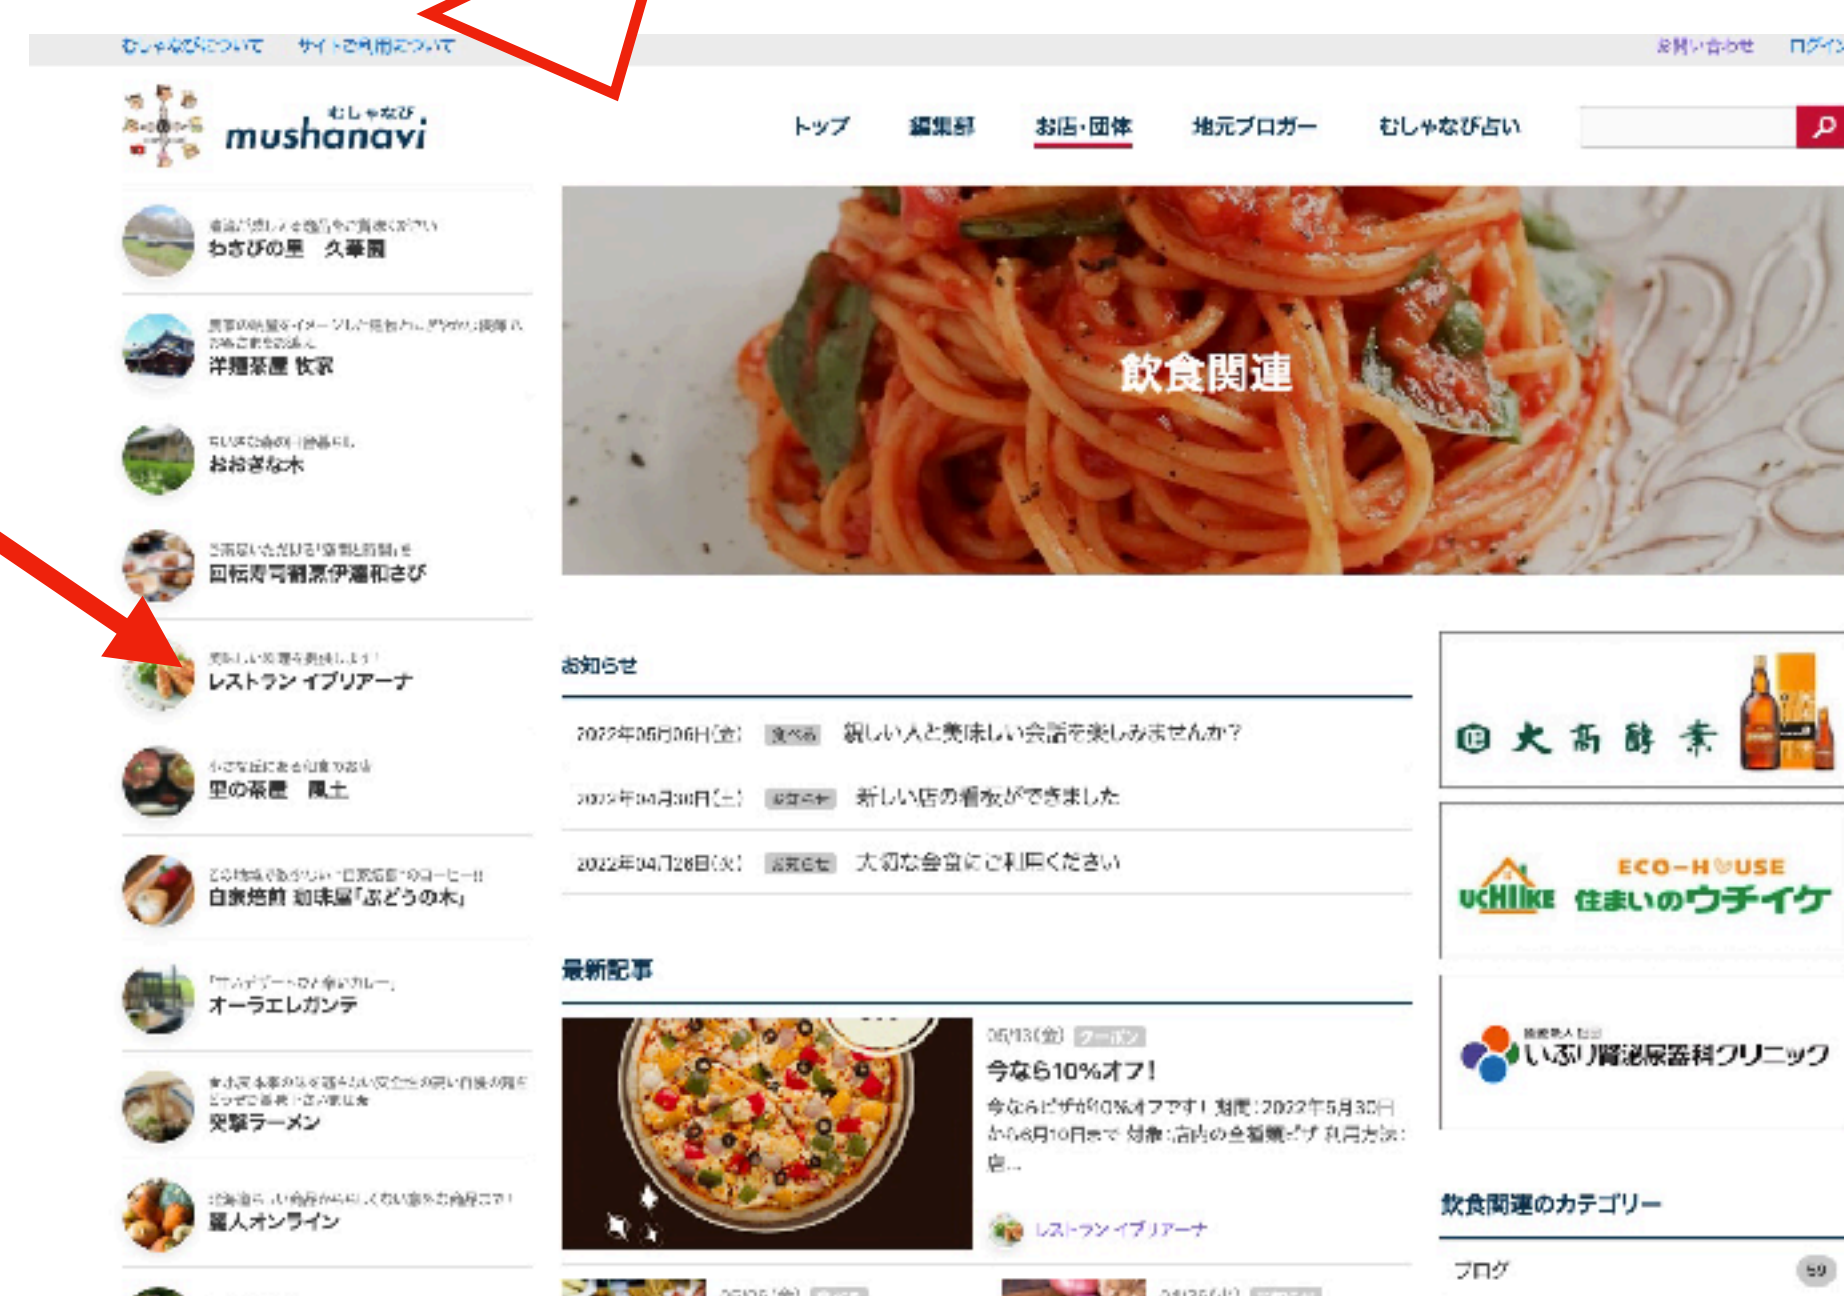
むしゃなびについて　サイトご利用について　お問い合わせ　ログイン

むしゃなび
mushanavi

トップ　編集部　お店・団体　地元ブロガー　むしゃなび占い

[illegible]
わさびの里　久華園

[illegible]
洋麺茶屋 牧沢

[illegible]
おおぎな木

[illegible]
回転寿司割烹伊達和さび

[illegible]
レストラン イブリアーナ

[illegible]
里の茶屋　風土

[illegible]
自家焙煎 珈琲屋「ぶどうの木」

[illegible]
オーラエレガンテ

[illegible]
突撃ラーメン

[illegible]
麗人オンライン

飲食関連

お知らせ

2022年05月06日(金)　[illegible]　親しい人と美味しい会話を楽しみませんか？

2022年04月30日(土)　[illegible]　新しい店の看板ができました

2022年04月28日(木)　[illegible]　大切な会食にご利用ください

最新記事

05/13(金)　クーポン
今なら10%オフ！
今ならピザが10%オフです！期間：2022年5月30日から6月10日まで 対象：店内の全種類ピザ 利用方法：店...
レストラン イブリアーナ

大高酵素

ECO-HOUSE
UCHIIKE 住まいのウチイケ

いぶり腎泌尿器科クリニック

飲食関連のカテゴリー

ブログ　59